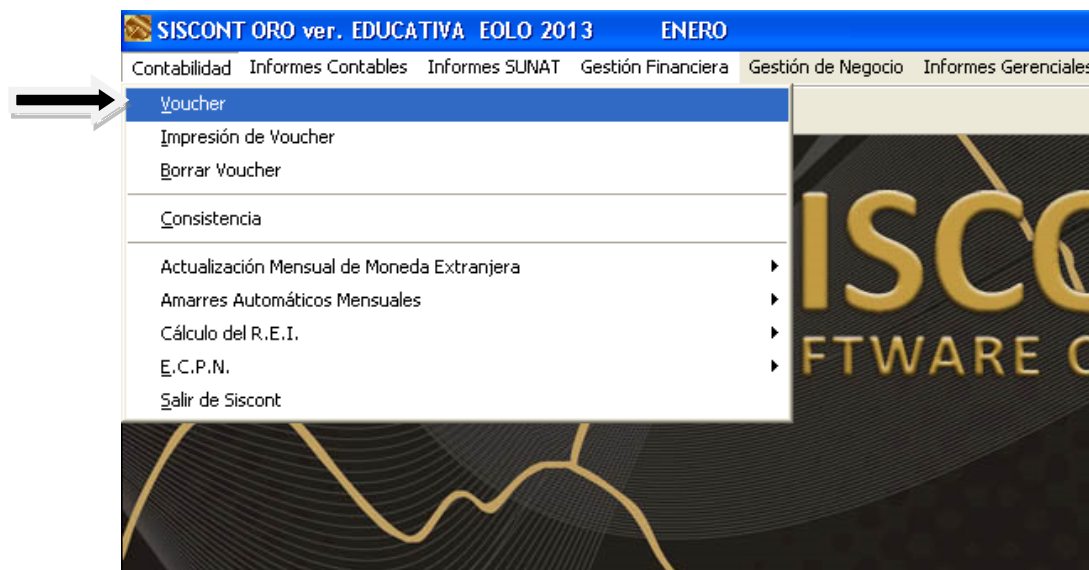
SISCONT ORO ver. EDUCATIVA EOLO 2013 ENERO

Contabilidad Informes Contables Informes SUNAT Gestión Financiera Gestión de Negocio Informes Gerenciales

Voucher
Impresión de Voucher
Borrar Voucher
Consistencia
Actualización Mensual de Moneda Extranjera
Amarres Automáticos Mensuales
Cálculo del R.E.I.
E.C.P.N.
Salir de Siscont

ISCO
FTWARE C